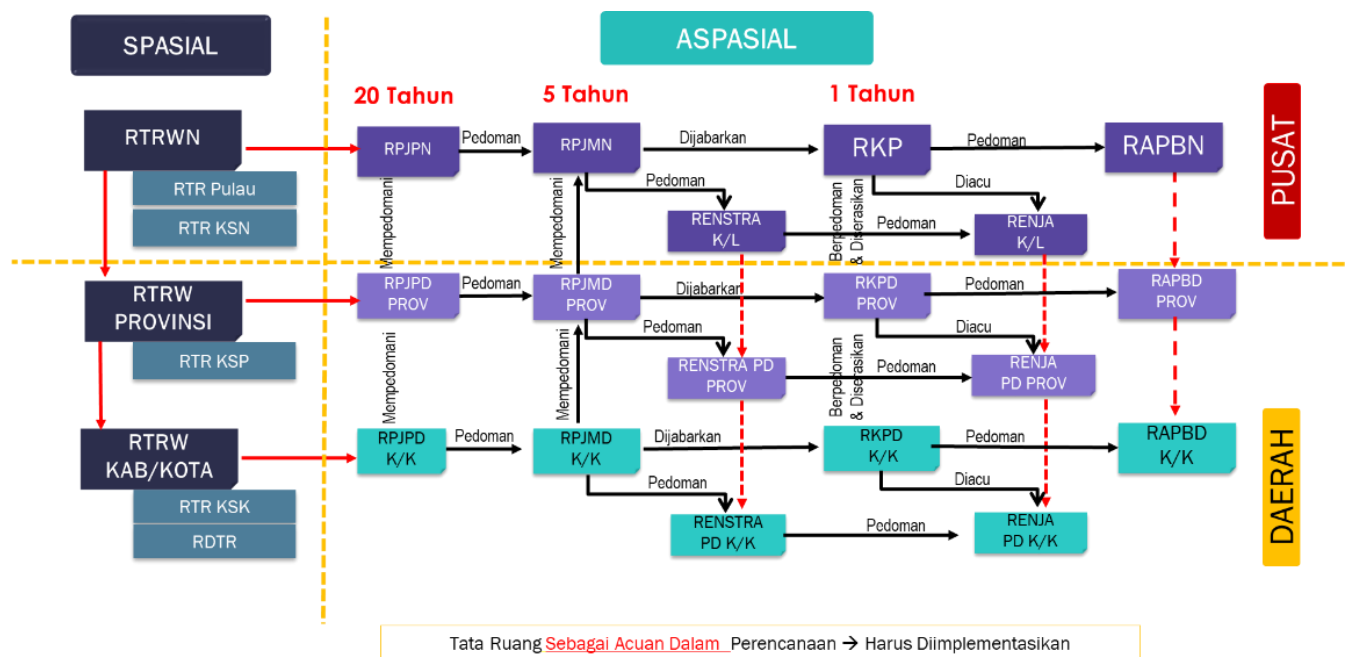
SPASIAL

ASPASIAL

20 Tahun

5 Tahun

1 Tahun

PUSAT

RTRWN

RTR Pulau

RTR KSN

RPJPN

Pedoman

RPJMN

Dijabarkan

RKP

Pedoman

RAPBN

Mempedomani

Mempedomani

Pedoman

Berpedoman & Diserasikan

Diacu

RENSTRA K/L

Pedoman

RENJA K/L

RTRW PROVINSI

RTR KSP

RPJPD PROV

Pedoman

RPJMD PROV

Dijabarkan

RKPD PROV

Pedoman

RAPBD PROV

Mempedomani

Mempedomani

Pedoman

Berpedoman & Diserasikan

Diacu

RENSTRA PD PROV

Pedoman

RENJA PD PROV

RTRW KAB/KOTA

RTR KSK

RDTR

RPJPD K/K

Pedoman

RPJMD K/K

Dijabarkan

RKPD K/K

Pedoman

RAPBD K/K

DAERAH

Pedoman

Diacu

RENSTRA PD K/K

Pedoman

RENJA PD K/K

Tata Ruang Sebagai Acuan Dalam Perencanaan → Harus Diimplementasikan